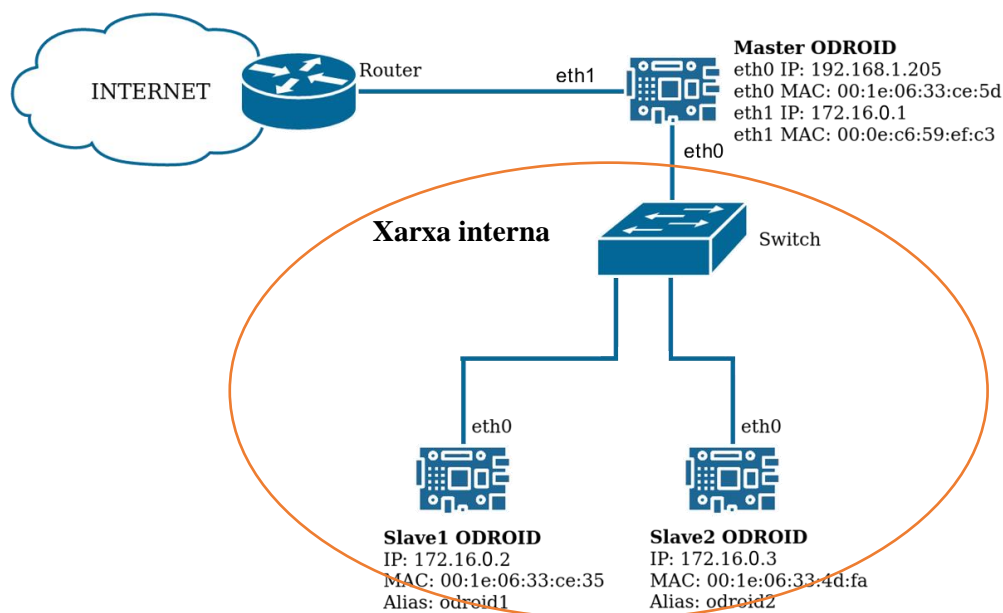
INTERNET

Router

eth1

**Master ODROID**
eth0 IP: 192.168.1.205
eth0 MAC: 00:1e:06:33:ce:5d
eth1 IP: 172.16.0.1
eth1 MAC: 00:0e:c6:59:ef:c3

eth0

**Xarxa interna**

Switch

eth0

eth0

**Slave1 ODROID**
IP: 172.16.0.2
MAC: 00:1e:06:33:ce:35
Alias: odroid1

**Slave2 ODROID**
IP: 172.16.0.3
MAC: 00:1e:06:33:4d:fa
Alias: odroid2